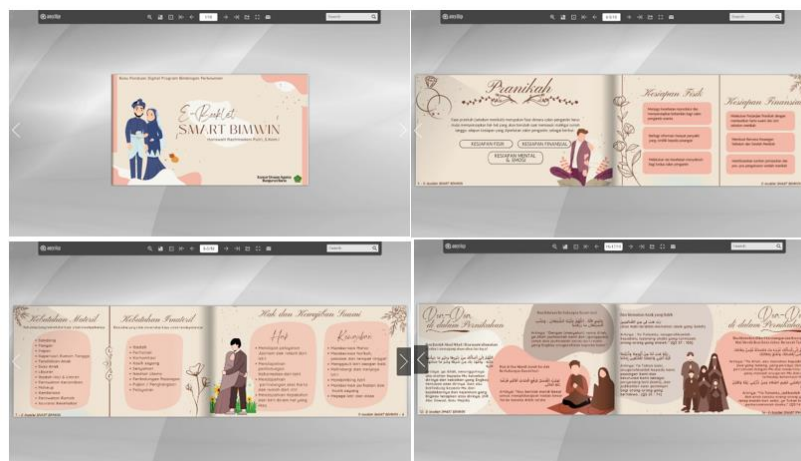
E-Booklet
SMART BIMWIN

Pranikah

KESIAPAN FISIK
KESIAPAN FINANSIAL
KESIAPAN MENTAL & SPIRITUAL

Kesiapan Fisik
Kesiapan Finansial

Kebutuhan Materil
Kebutuhan Imateril

Hak dan Kewajiban Suami

Hak
Kewajiban

Doa-Doa di dalam Pernikahan
Doa-Doa di dalam Pernikahan

Search